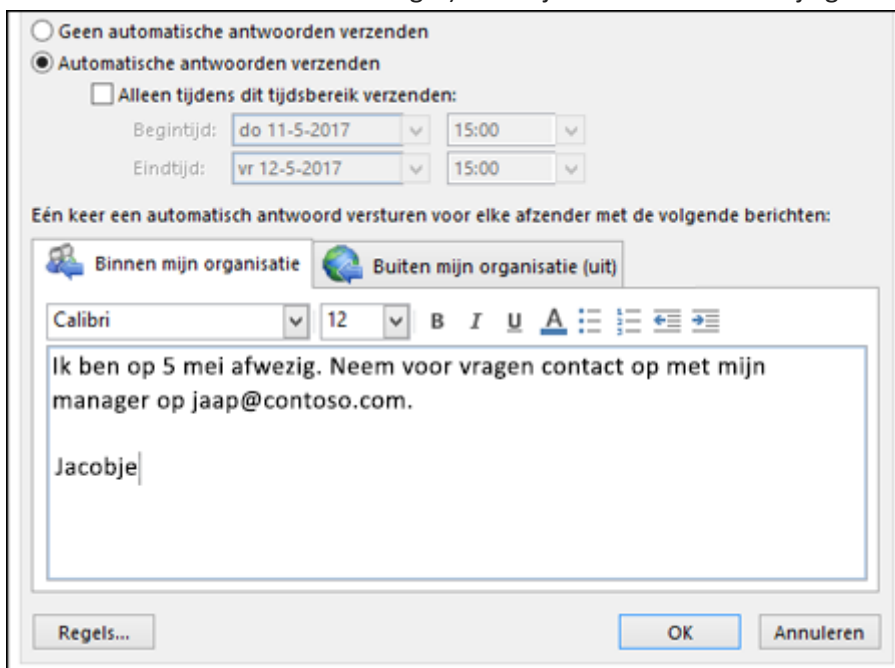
Geen automatische antwoorden verzenden
Automatische antwoorden verzenden
Alleen tijdens dit tijdsbereik verzenden:
Begintijd: do 11-5-2017 15:00
Eindtijd: vr 12-5-2017 15:00

Eén keer een automatisch antwoord versturen voor elke afzender met de volgende berichten:

Binnen mijn organisatie
Buiten mijn organisatie (uit)

Calibri 12 B I U A

Ik ben op 5 mei afwezig. Neem voor vragen contact op met mijn manager op jaap@contoso.com.

Jacobje

Regels...
OK
Annuleren